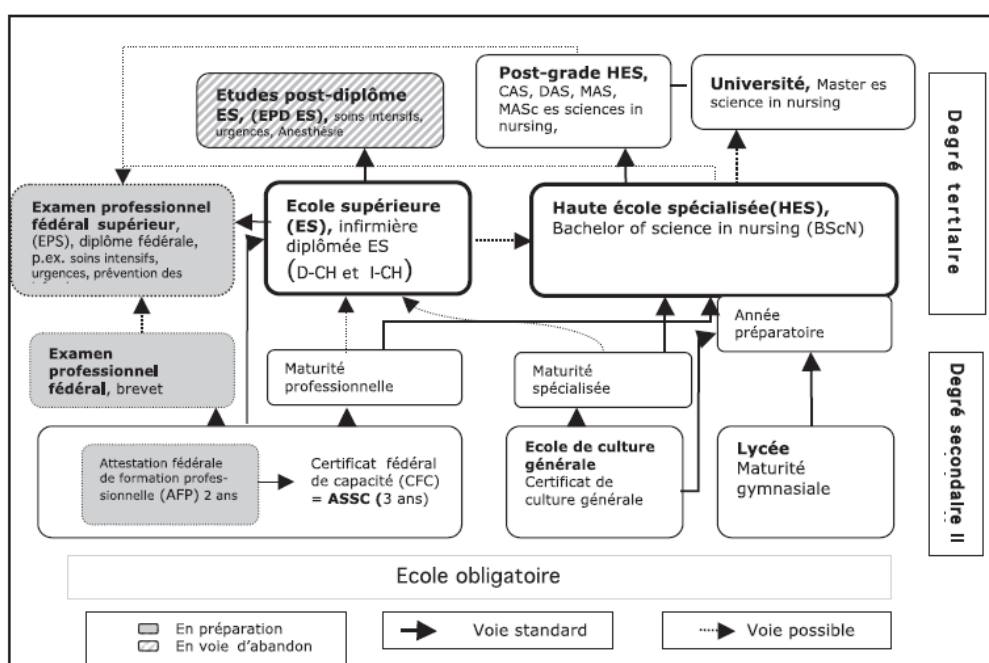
Etudes post-diplôme ES, (EPD ES), soins intensifs, urgences, Anesthésie

Post-grade HES, CAS, DAS, MAS, MASc es sciences in nursing,

Université, Master es science in nursing

Degré tertiaire

Examen professionnel fédéral supérieur, (EPS), diplôme fédérale, p.ex. soins intensifs, urgences, prévention des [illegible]

Ecole supérieure (ES), infirmière diplômée ES (D-CH et I-CH)

Haute école spécialisée(HES), Bachelor of science in nursing (BScN)

Année préparatoire

Examen professionnel fédéral, brevet

Maturité professionnelle

Maturité spécialisée

Degré secondaire II

Attestation fédérale de formation professionnelle (AFP) 2 ans

Certificat fédéral de capacité (CFC) = ASSC (3 ans)

Ecole de culture générale Certificat de culture générale

Lycée Maturité gymnasiale

Ecole obligatoire

En préparation
En voie d'abandon

Voie standard

Voie possible